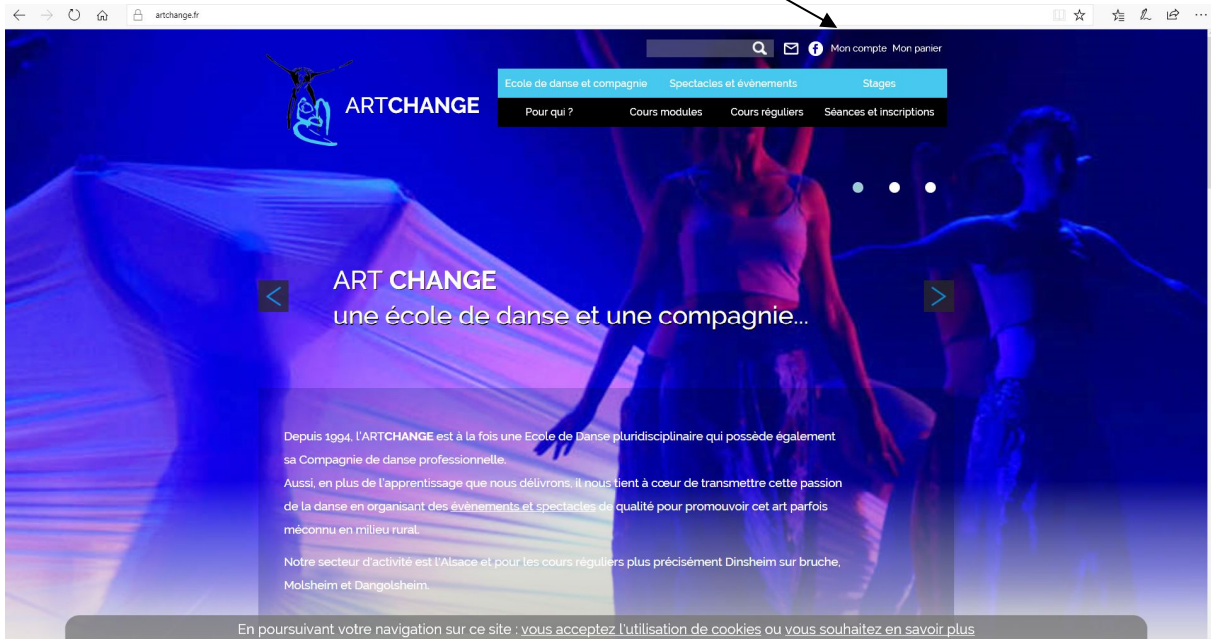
artchange.fr

Mon compte Mon panier

ARTCHANGE

Ecole de danse et compagnie Spectacles et évènements Stages

Pour qui ? Cours modules Cours réguliers Séances et inscriptions

ART CHANGE
une école de danse et une compagnie...

Depuis 1994, l'ARTCHANGE est à la fois une Ecole de Danse pluridisciplinaire qui possède également sa Compagnie de danse professionnelle.
Aussi, en plus de l'apprentissage que nous délivrons, il nous tient à cœur de transmettre cette passion de la danse en organisant des évènements et spectacles de qualité pour promouvoir cet art parfois méconnu en milieu rural.

Notre secteur d'activité est l'Alsace et pour les cours réguliers plus précisément Dinsheim sur bruche, Molsheim et Dangolsheim.

En poursuivant votre navigation sur ce site : vous acceptez l'utilisation de cookies ou vous souhaitez en savoir plus